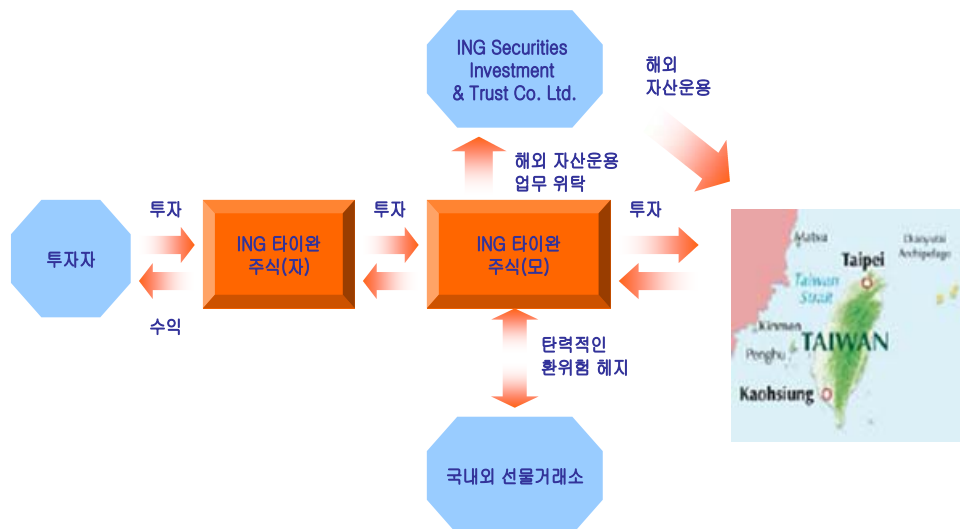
ING Securities Investment & Trust Co. Ltd.

해외 자산운용

해외 자산운용 업무 위탁

투자자

투자

ING 타이완 주식(자)

수익

투자

ING 타이완 주식(모)

투자

탄력적인 환위험 헤지

국내외 선물거래소

Matsu

Taipei

Diaoyutai Archipelago

Taiwan Strait

Kinmen

Penghu

TAIWAN

Kaohsiung